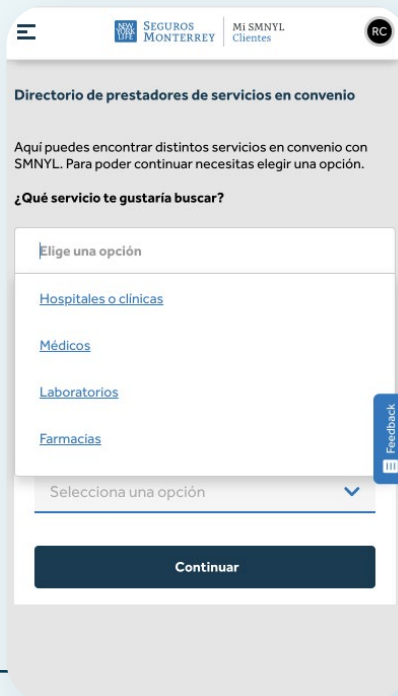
NEW YORK LIFE SEGUROS MONTERREY | Mi SMNYL Clientes

RC

Directorio de prestadores de servicios en convenio

Aquí puedes encontrar distintos servicios en convenio con SMNYL. Para poder continuar necesitas elegir una opción.

¿Qué servicio te gustaría buscar?

Elige una opción

Hospitales o clínicas

Médicos

Laboratorios

Farmacias

Feedback

Selecciona una opción

Continuar